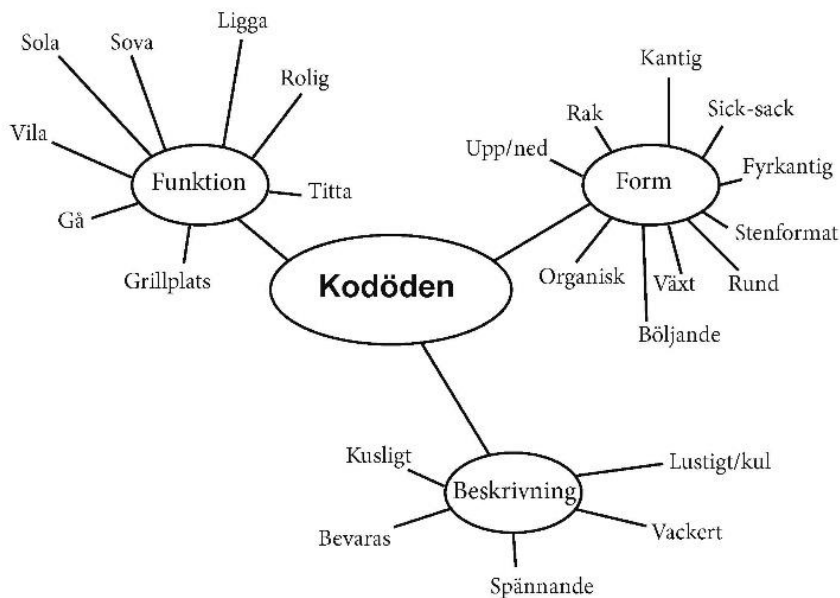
Kodöden

Funktion
Sola
Sova
Ligga
Rolig
Vila
Titta
Gå
Grillplats

Form
Kantig
Rak
Sick-sack
Upp/ned
Fyrkantig
Stenformat
Organisk
Växt
Rund
Böljande

Beskrivning
Kusligt
Lustigt/kul
Bevaras
Vackert
Spännande